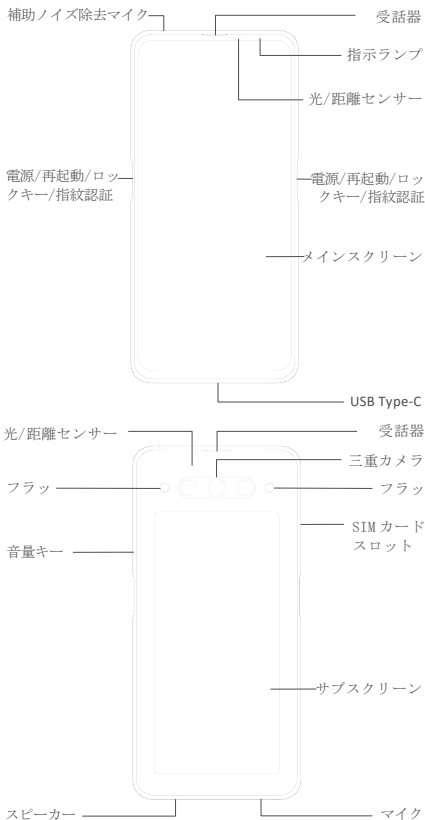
補助ノイズ除去マイク

受話器

指示ランプ

光/距離センサー

電源/再起動/ロックキー/指紋認証

電源/再起動/ロックキー/指紋認証

メインスクリーン

USB Type-C

光/距離センサー

受話器

三重カメラ

フラッ

フラッ

SIM カードスロット

音量キー

サブスクリーン

スピーカー

マイク